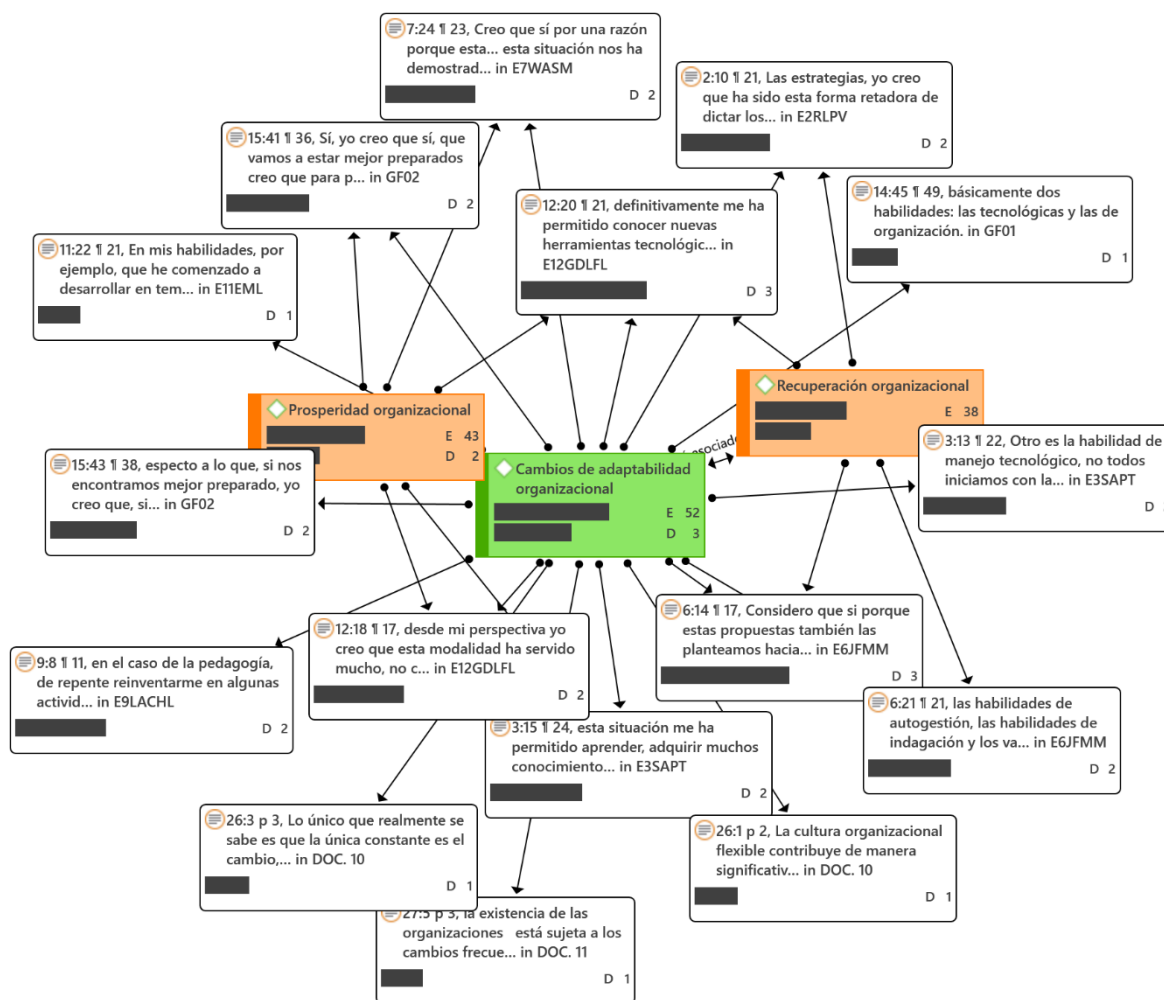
7:24 ¶ 23, Creo que sí por una razón porque esta... esta situación nos ha demostrad... in E7WASM
D 2

2:10 ¶ 21, Las estrategias, yo creo que ha sido esta forma retadora de dictar los... in E2RLPV
D 2

15:41 ¶ 36, Sí, yo creo que sí, que vamos a estar mejor preparados creo que para p... in GF02
D 2

12:20 ¶ 21, definitivamente me ha permitido conocer nuevas herramientas tecnológic... in E12GDLFL
D 3

14:45 ¶ 49, básicamente dos habilidades: las tecnológicas y las de organización. in GF01
D 1

11:22 ¶ 21, En mis habilidades, por ejemplo, que he comenzado a desarrollar en tem... in E11EML
D 1

Prosperidad organizacional
E 43
D 2

Recuperación organizacional
E 38

asociado

3:13 ¶ 22, Otro es la habilidad de manejo tecnológico, no todos iniciamos con la... in E3SAPT
D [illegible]

15:43 ¶ 38, especto a lo que, si nos encontramos mejor preparado, yo creo que, si... in GF02
D 2

Cambios de adaptabilidad organizacional
E 52
D 3

6:14 ¶ 17, Considero que si porque estas propuestas también las planteamos hacia... in E6JFMM
D 3

12:18 ¶ 17, desde mi perspectiva yo creo que esta modalidad ha servido mucho, no c... in E12GDLFL
D 2

9:8 ¶ 11, en el caso de la pedagogía, de repente reinventarme en algunas activid... in E9LACHL
D 2

6:21 ¶ 21, las habilidades de autogestión, las habilidades de indagación y los va... in E6JFMM
D 2

3:15 ¶ 24, esta situación me ha permitido aprender, adquirir muchos conocimiento... in E3SAPT
D 2

26:3 p 3, Lo único que realmente se sabe es que la única constante es el cambio,... in DOC. 10
D 1

26:1 p 2, La cultura organizacional flexible contribuye de manera significativ... in DOC. 10
D 1

27:5 p 3, la existencia de las organizaciones está sujeta a los cambios frecue... in DOC. 11
D 1